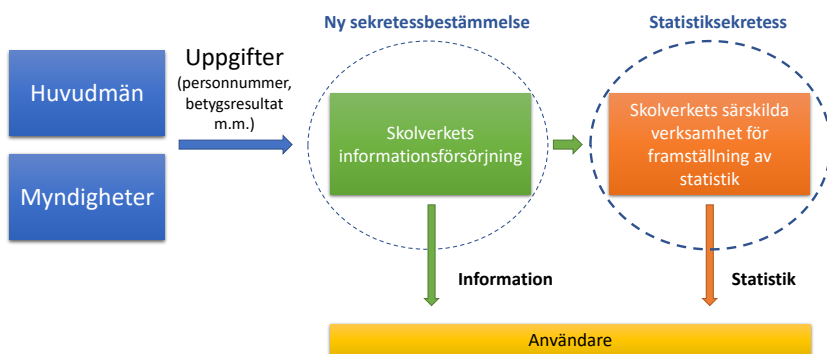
Ny sekretessbestämmelse

Statistiksekretess

Huvudmän

Myndigheter

Uppgifter
(personnummer, betygsresultat m.m.)

Skolverkets informationsförsörjning

Skolverkets särskilda verksamhet för framställning av statistik

Information

Statistik

Användare